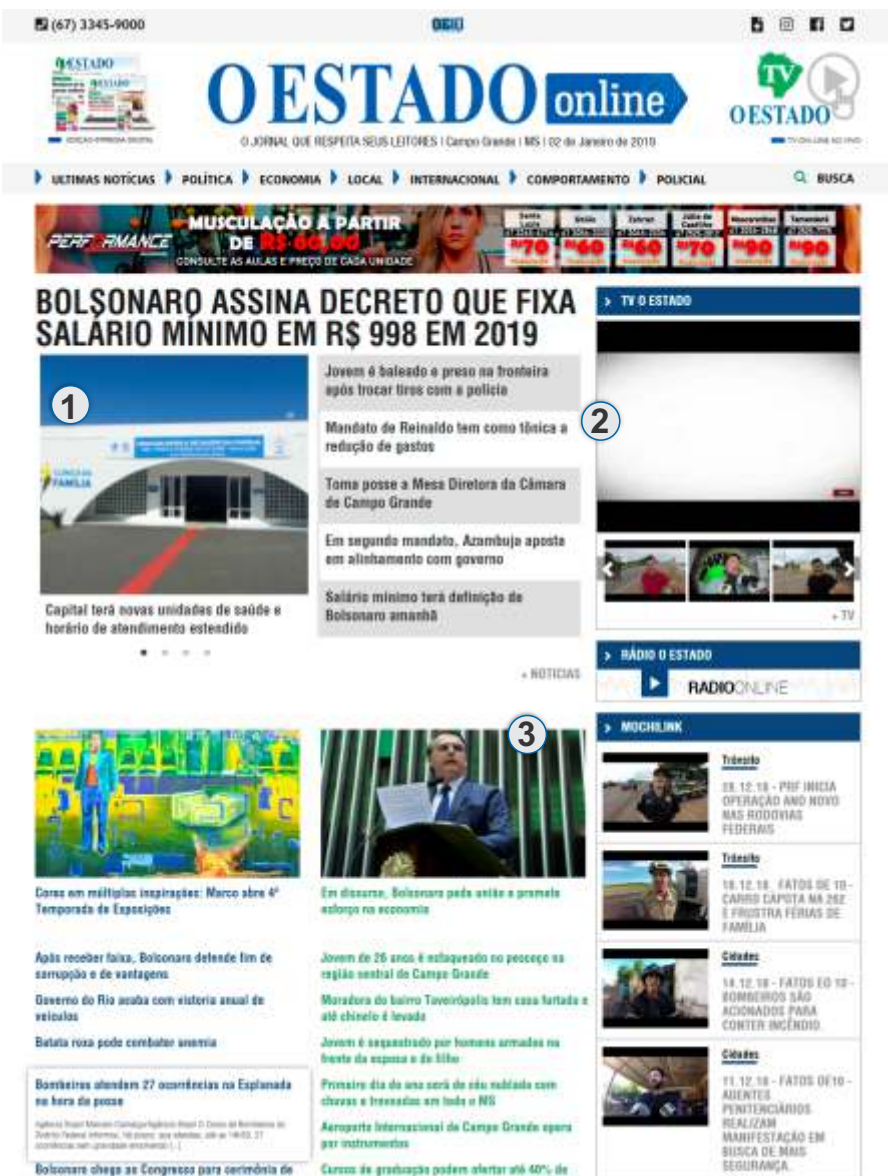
(67) 3345-9000

O ESTADO online

O JORNAL QUE RESPEITA SEUS LEITORES | Campo Grande | MS | 02 de Janeiro de 2019

OESTADO

ULTIMAS NOTÍCIAS ▶ POLÍTICA ▶ ECONOMIA ▶ LOCAL ▶ INTERNACIONAL ▶ COMPORTAMENTO ▶ POLICIAL

BUSCA

PERFORMANCE MUSCULAÇÃO A PARTIR DE R$ 60,00 CONSULTE AS AULAS E PREÇO DE CADA UNIDADE

70 60 60 70 90 90

BOLSONARO ASSINA DECRETO QUE FIXA SALÁRIO MÍNIMO EM R$ 998 EM 2019

1

Capital terá novas unidades de saúde e horário de atendimento estendido

Jovem é baleado e preso na fronteira após trocar tiros com a polícia

Mandato de Reinaldo tem como tônica a redução de gastos

2

Toma posse a Mesa Diretora da Câmara de Campo Grande

Em segundo mandato, Azambuja aposta em alinhamento com governo

Salário mínimo terá definição de Bolsonaro amanhã

+ NOTÍCIAS

TV O ESTADO

+ TV

RÁDIO O ESTADO

RADIOONLINE

MOCHILINK

3

Cores em múltiplas inspirações: Marco abre 4ª Temporada de Exposições

Em discurso, Bolsonaro pede união e promete esforço na economia

Após receber faixa, Bolsonaro defende fim de corrupção e de vantagens

Governo do Rio acaba com vistoria anual de veículos

Batata roxa pode combater anemia

Bombeiros atendem 27 ocorrências na Esplanada na hora da posse

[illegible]

Bolsonaro chega ao Congresso para cerimônia de

Jovem de 26 anos é esfaqueado no pescoço na região central de Campo Grande

Moradora do bairro Taveirópolis tem casa furtada e até chinelo é levado

Jovem é sequestrado por homens armados na frente da esposa e do filho

Primeiro dia do ano será de céu nublado com chuvas e trovoadas em todo o MS

Aeroporto Internacional de Campo Grande opera por instrumentos

Cursos de graduação podem ofertar até 40% de

Trânsito

28.12.18 - PRF INICIA OPERAÇÃO ANO NOVO NAS RODOVIAS FEDERAIS

Trânsito

18.12.18 - FATOS DE 10 - CARRO CAPOTA NA 262 E FRUSTRA FÉRIAS DE FAMÍLIA

Cidades

14.12.18 - FATOS EG 10 - BOMBEIROS SÃO ACIONADOS PARA CONTER INCÊNDIO

Cidades

11.12.18 - FATOS DE10 - AGENTES PENITENCIÁRIOS REALIZAM MANIFESTAÇÃO EM BUSCA DE MAIS SEGURANÇA.